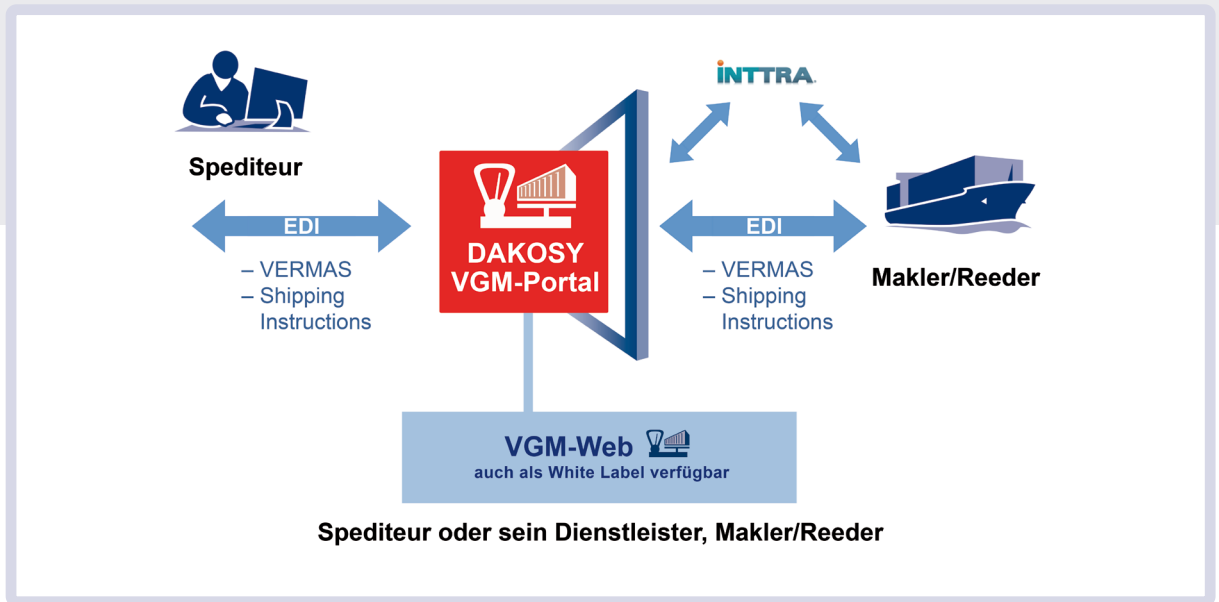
Spediteur

EDI

– VERMAS
– Shipping Instructions

DAKOSY VGM-Portal

INTTRA

EDI

– VERMAS
– Shipping Instructions

Makler/Reeder

VGM-Web
auch als White Label verfügbar

Spediteur oder sein Dienstleister, Makler/Reeder